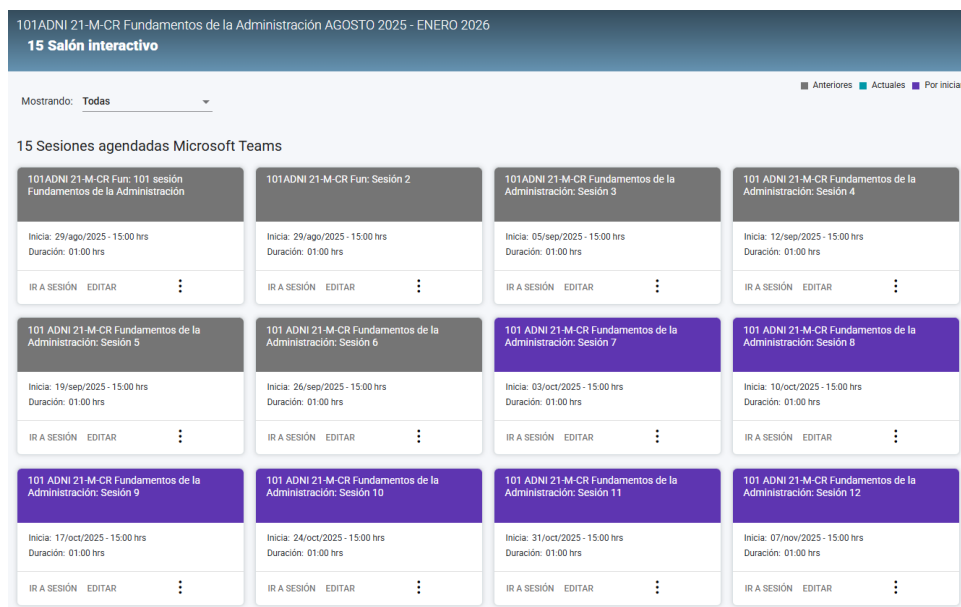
101ADNI 21-M-CR Fundamentos de la Administración AGOSTO 2025 - ENERO 2026
15 Salón interactivo

Anteriores Actuales Por inicia

Mostrando: Todas

15 Sesiones agendadas Microsoft Teams

101ADNI 21-M-CR Fun: 101 sesión Fundamentos de la Administración
Inicia: 29/ago/2025 - 15:00 hrs
Duración: 01:00 hrs
IR A SESIÓN EDITAR

101ADNI 21-M-CR Fun: Sesión 2
Inicia: 29/ago/2025 - 15:00 hrs
Duración: 01:00 hrs
IR A SESIÓN EDITAR

101ADNI 21-M-CR Fundamentos de la Administración: Sesión 3
Inicia: 05/sep/2025 - 15:00 hrs
Duración: 01:00 hrs
IR A SESIÓN EDITAR

101 ADNI 21-M-CR Fundamentos de la Administración: Sesión 4
Inicia: 12/sep/2025 - 15:00 hrs
Duración: 01:00 hrs
IR A SESIÓN EDITAR

101 ADNI 21-M-CR Fundamentos de la Administración: Sesión 5
Inicia: 19/sep/2025 - 15:00 hrs
Duración: 01:00 hrs
IR A SESIÓN EDITAR

101 ADNI 21-M-CR Fundamentos de la Administración: Sesión 6
Inicia: 26/sep/2025 - 15:00 hrs
Duración: 01:00 hrs
IR A SESIÓN EDITAR

101 ADNI 21-M-CR Fundamentos de la Administración: Sesión 7
Inicia: 03/oct/2025 - 15:00 hrs
Duración: 01:00 hrs
IR A SESIÓN EDITAR

101 ADNI 21-M-CR Fundamentos de la Administración: Sesión 8
Inicia: 10/oct/2025 - 15:00 hrs
Duración: 01:00 hrs
IR A SESIÓN EDITAR

101 ADNI 21-M-CR Fundamentos de la Administración: Sesión 9
Inicia: 17/oct/2025 - 15:00 hrs
Duración: 01:00 hrs
IR A SESIÓN EDITAR

101 ADNI 21-M-CR Fundamentos de la Administración: Sesión 10
Inicia: 24/oct/2025 - 15:00 hrs
Duración: 01:00 hrs
IR A SESIÓN EDITAR

101 ADNI 21-M-CR Fundamentos de la Administración: Sesión 11
Inicia: 31/oct/2025 - 15:00 hrs
Duración: 01:00 hrs
IR A SESIÓN EDITAR

101 ADNI 21-M-CR Fundamentos de la Administración: Sesión 12
Inicia: 07/nov/2025 - 15:00 hrs
Duración: 01:00 hrs
IR A SESIÓN EDITAR